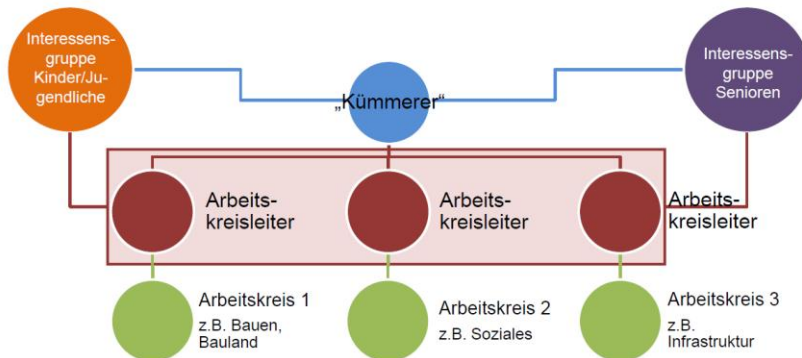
Interessensgruppe Kinder/Jugendliche

„Kümmerer"

Interessensgruppe Senioren

Arbeitskreisleiter

Arbeitskreisleiter

Arbeitskreisleiter

Arbeitskreis 1
z.B. Bauen, Bauland

Arbeitskreis 2
z.B. Soziales

Arbeitskreis 3
z.B. Infrastruktur